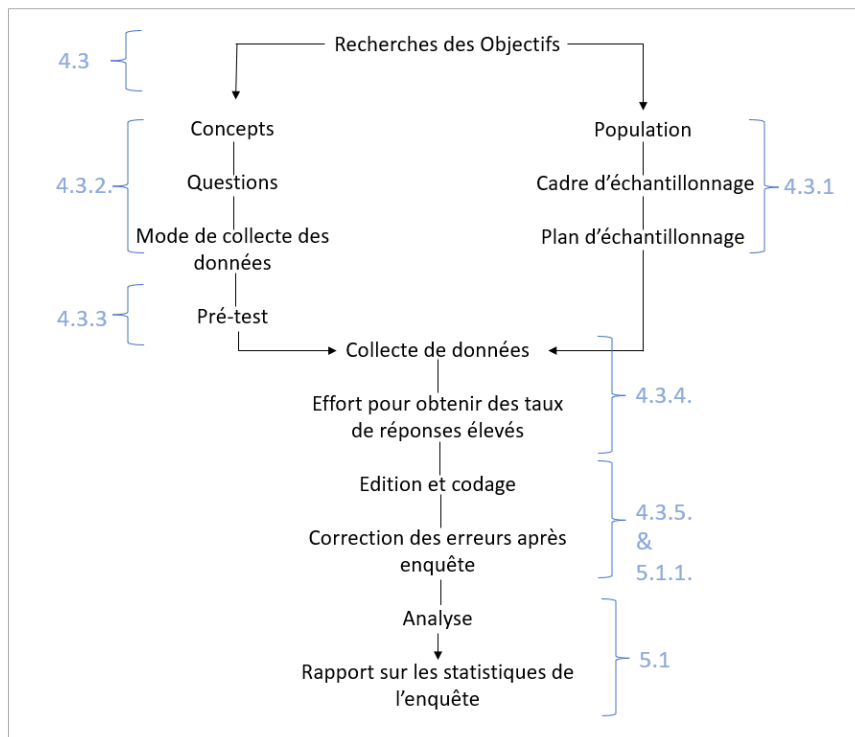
4.3

Recherches des Objectifs

4.3.2.

Concepts

Questions

Mode de collecte des données

Population

Cadre d'échantillonnage

Plan d'échantillonnage

4.3.1

4.3.3

Pré-test

Collecte de données

Effort pour obtenir des taux de réponses élevés

4.3.4.

Edition et codage

Correction des erreurs après enquête

4.3.5. & 5.1.1.

Analyse

Rapport sur les statistiques de l'enquête

5.1